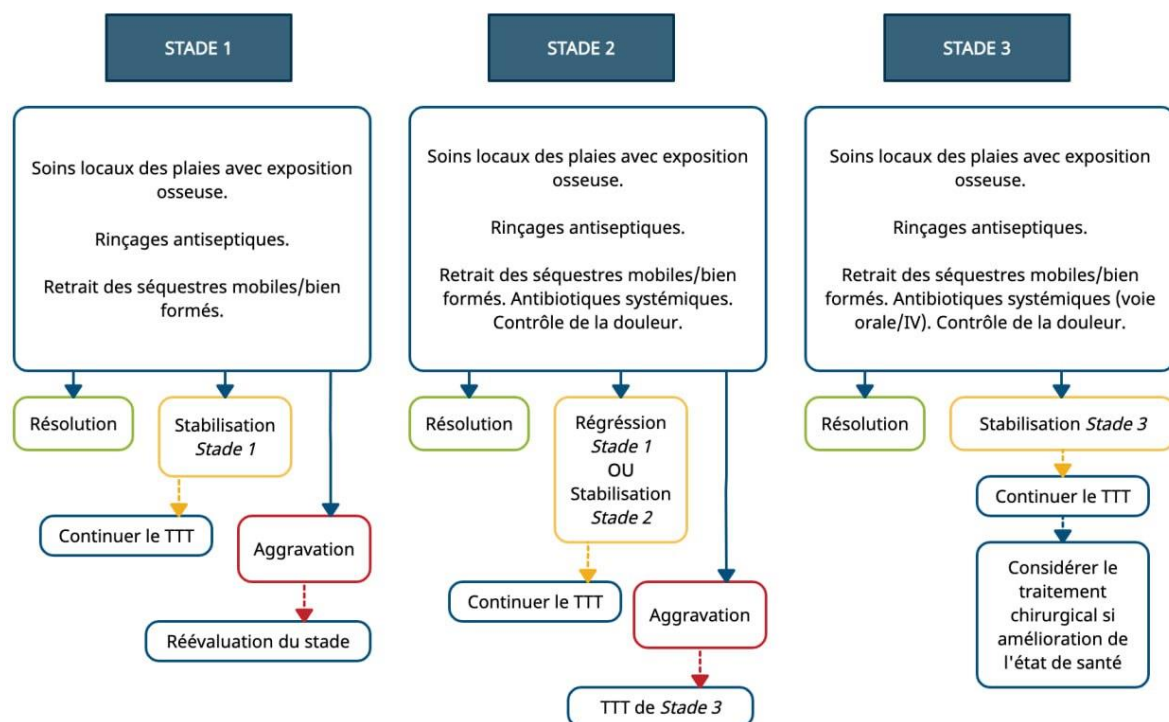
STADE 1

Soins locaux des plaies avec exposition osseuse.

Rinçages antiseptiques.

Retrait des séquestres mobiles/bien formés.

Résolution

Stabilisation *Stade 1*

Continuer le TTT

Aggravation

Réévaluation du stade

STADE 2

Soins locaux des plaies avec exposition osseuse.

Rinçages antiseptiques.

Retrait des séquestres mobiles/bien formés. Antibiotiques systémiques. Contrôle de la douleur.

Résolution

Régréssion *Stade 1* OU Stabilisation *Stade 2*

Continuer le TTT

Aggravation

TTT de *Stade 3*

STADE 3

Soins locaux des plaies avec exposition osseuse.

Rinçages antiseptiques.

Retrait des séquestres mobiles/bien formés. Antibiotiques systémiques (voie orale/IV). Contrôle de la douleur.

Résolution

Stabilisation *Stade 3*

Continuer le TTT

Considérer le traitement chirurgical si amélioration de l'état de santé